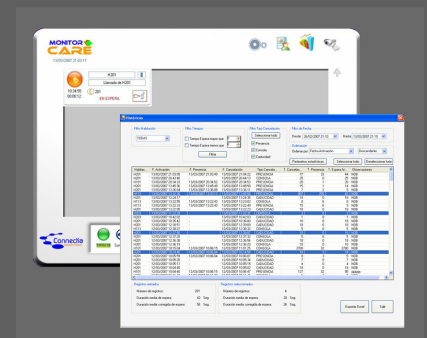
MONITOR CARE

12/02/2007 21:03:17

H201

Llamada de H201

10:34:55

00:00:12

EN ESPERA

Connectia

Históricos

Filtro Habitación

Filtro Tiempo

Tiempo Espera mayor que

Tiempo Espera menor que

Filtrar

Filtro Tipo Cancelación

Seleccionar todo

Presencia

Consola

Cuidacolad

Filtro de Fecha

Desde

Hasta

Ordenación

Ordenar por

Ascendente

Parámetros estadísticas

Seleccionar todo

Deseleccionar todo

Habitac.

F. Activación

F. Presencia

F. Cancelación

Tipo Cancela.

T. Cancelac.

T. Presenc.

T. Espera

Observaciones

Registros visualizados

Número de registros

Duración media de espera

Duración media completa de espera

Seg.

Registros seleccionados

Número de registros

Duración media de espera

Duración media completa de espera

Exportar Excel

Salir